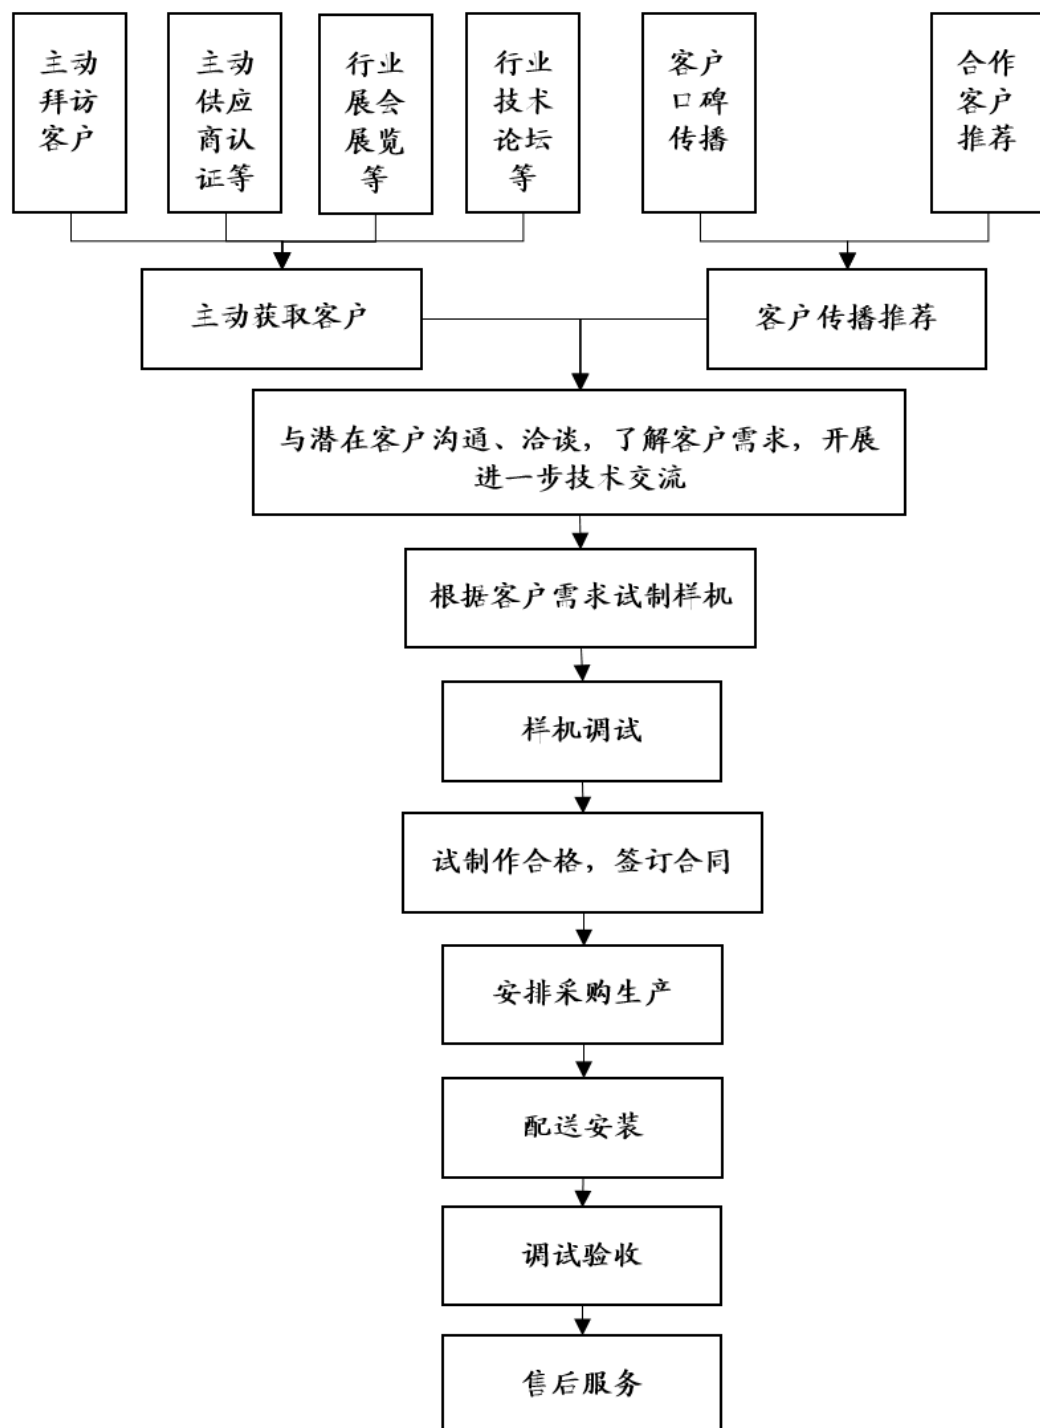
主动拜访客户

主动供应商认证等

行业展会展览等

行业技术论坛等

客户口碑传播

合作客户推荐

主动获取客户

客户传播推荐

与潜在客户沟通、洽谈，了解客户需求，开展进一步技术交流

根据客户需求试制样机

样机调试

试制作合格，签订合同

安排采购生产

配送安装

调试验收

售后服务